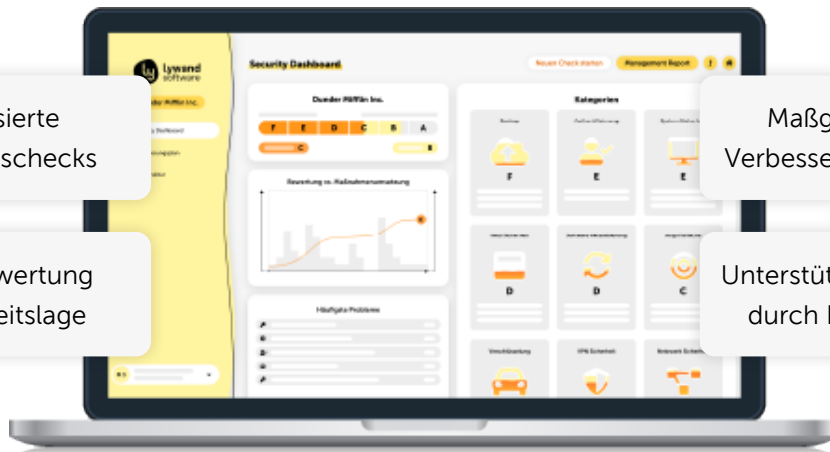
sierte
schecks

wertung
eitslage

Maßg
Verbesse

Unterstüt
durch l

lywand software

Dunder Mifflin Inc.

y Dashboard

Security Dashboard

Neuen Check starten

Management Report

Dunder Mifflin Inc.

F E D C B A

C

B

Bewertung vs. Maßnahmenumsetzung

Häufigste Probleme

Kategorien

F

E

E

D

D

C

VPN-Sicherheit